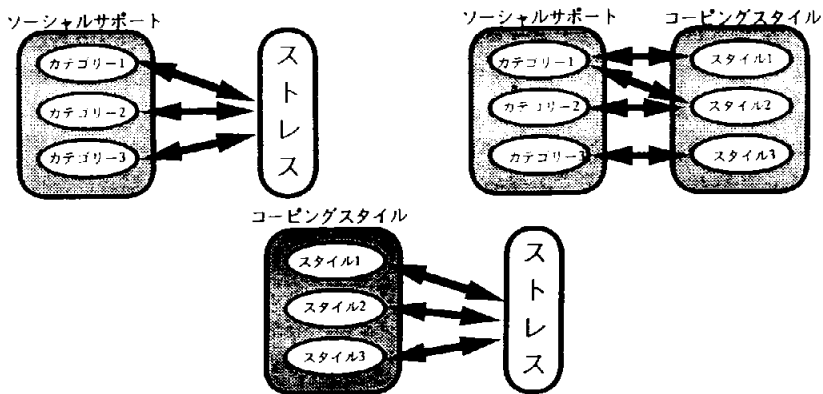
ソーシャルサポート

カテゴリー1

カテゴリー2

カテゴリー3

ストレス

ソーシャルサポート

コーピングスタイル

カテゴリー1

カテゴリー2

カテゴリー3

スタイル1

スタイル2

スタイル3

コーピングスタイル

スタイル1

スタイル2

スタイル3

ストレス